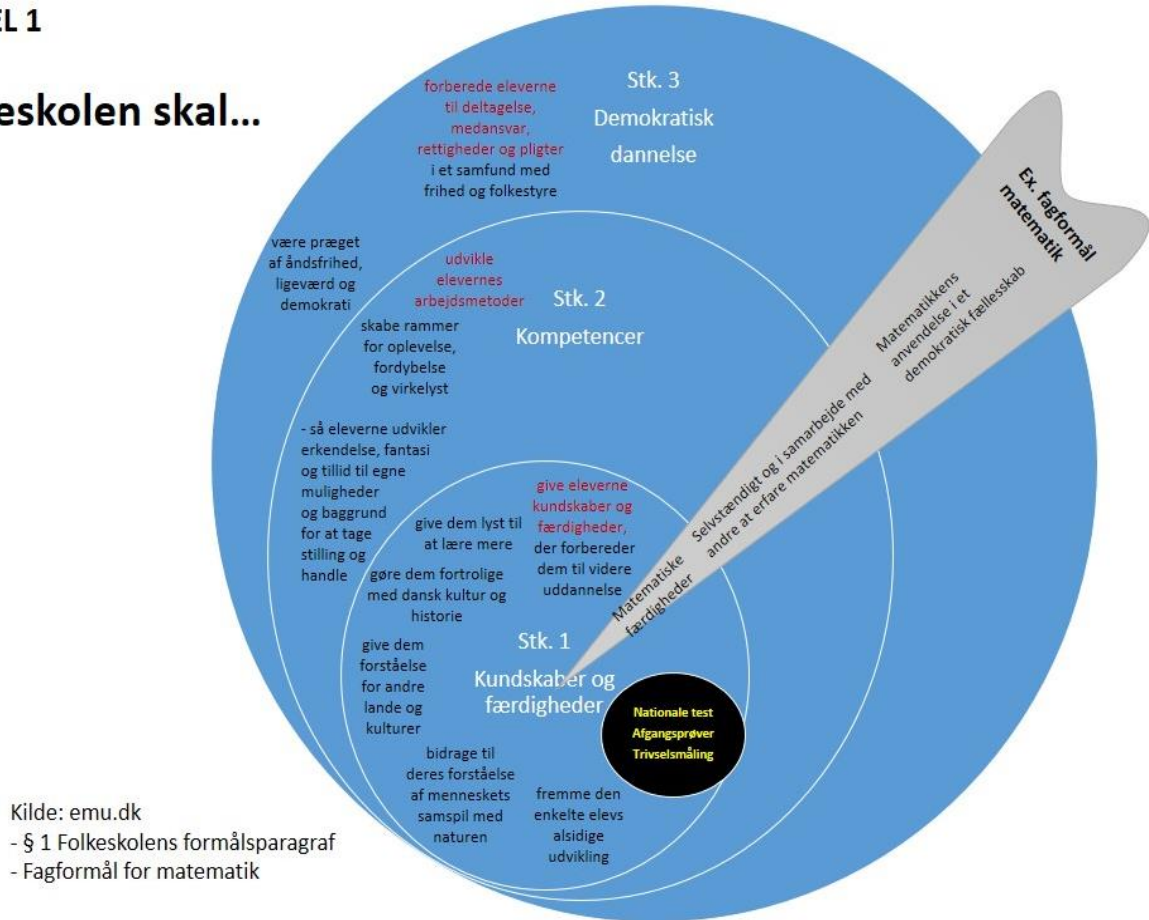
EL 1

eskolen skal...

Stk. 3
Demokratisk dannelse

forberede eleverne til deltagelse, medansvar, rettigheder og pligter i et samfund med frihed og folkestyre

Ex. fagformål matematik

være præget af åndsfrihed, ligeværd og demokrati

udvikle elevernes arbejdsmetoder

Stk. 2
Kompetencer

skabe rammer for oplevelse, fordybelse og virkelyst

Matematikkens anvendelse i et demokratisk fællesskab

- så eleverne udvikler erkendelse, fantasi og tillid til egne muligheder og baggrund for at tage stilling og handle

Selvstændigt og i samarbejde med andre at erfare matematikken

give eleverne kundskaber og færdigheder, der forbereder dem til videre uddannelse

give dem lyst til at lære mere

gøre dem fortrolige med dansk kultur og historie

Matematiske færdigheder

give dem forståelse for andre lande og kulturer

Stk. 1
Kundskaber og færdigheder

Nationale test
Afgangsprøver
Trivselsmåling

bidrage til deres forståelse af menneskets samspil med naturen

fremme den enkelte elevs alsidige udvikling

Kilde: emu.dk
- § 1 Folkeskolens formålsparagraf
- Fagformål for matematik